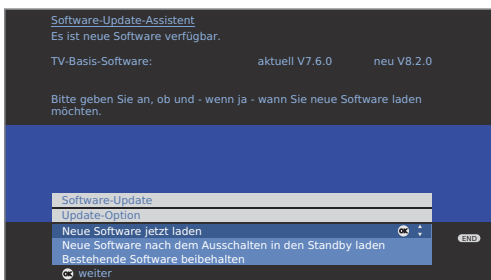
Software-Update-Assistent
Es ist neue Software verfügbar.

TV-Basis-Software: aktuell V7.6.0 neu V8.2.0

Bitte geben Sie an, ob und - wenn ja - wann Sie neue Software laden möchten.

Software-Update
Update-Option
Neue Software jetzt laden
Neue Software nach dem Ausschalten in den Standby laden
Bestehende Software beibehalten

END

weiter